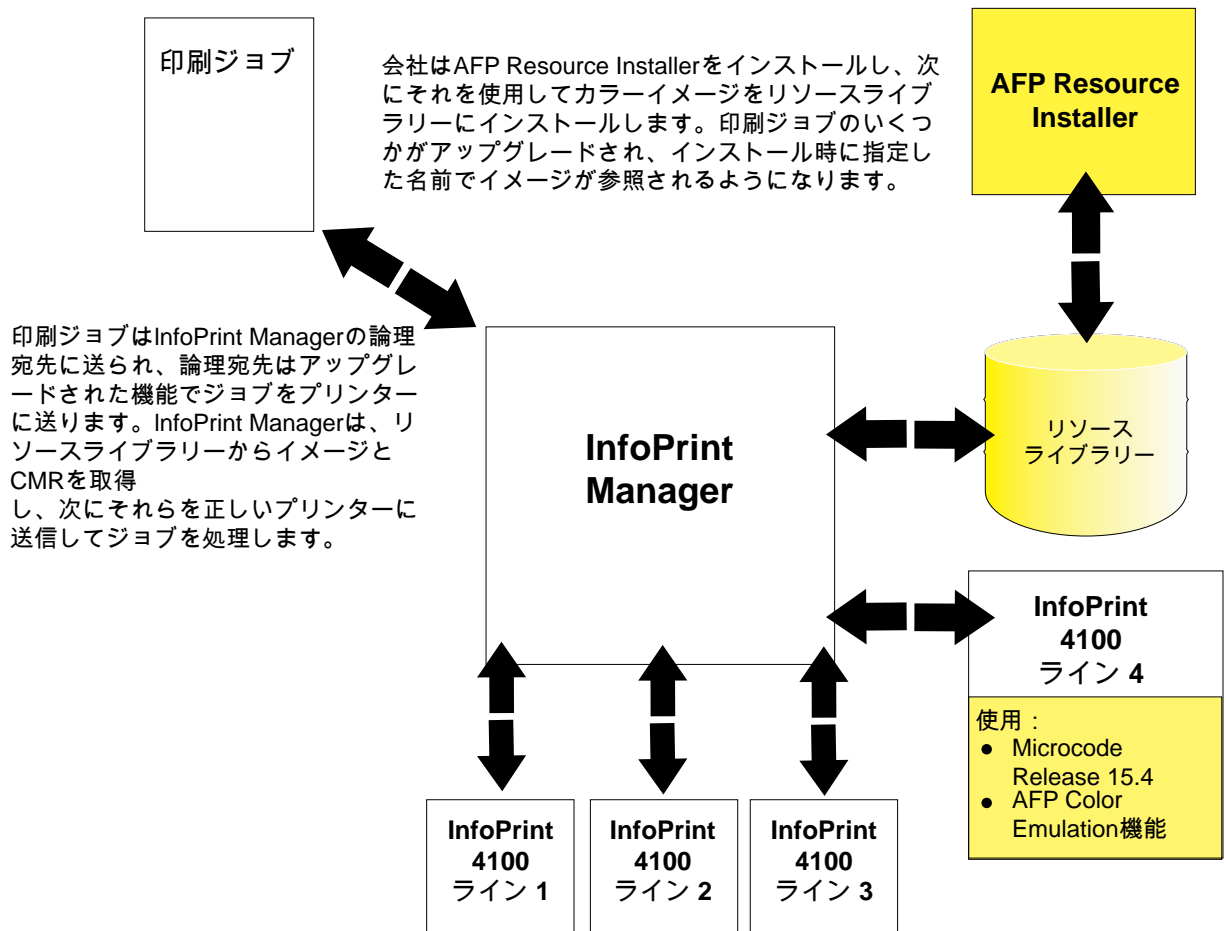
印刷ジョブ

会社はAFP Resource Installerをインストールし、次にそれを使用してカラーイメージをリソースライブラリーにインストールします。印刷ジョブのいくつかがアップグレードされ、インストール時に指定した名前でイメージが参照されるようになります。

AFP Resource Installer

印刷ジョブはInfoPrint Managerの論理宛先に送られ、論理宛先はアップグレードされた機能でジョブをプリンターに送ります。InfoPrint Managerは、リソースライブラリーからイメージとCMRを取得
し、次にそれらを正しいプリンターに送信してジョブを処理します。

InfoPrint Manager

リソース
ライブラリー

InfoPrint 4100 ライン 4

使用：
● Microcode Release 15.4
● AFP Color Emulation機能

InfoPrint 4100 ライン 1

InfoPrint 4100 ライン 2

InfoPrint 4100 ライン 3